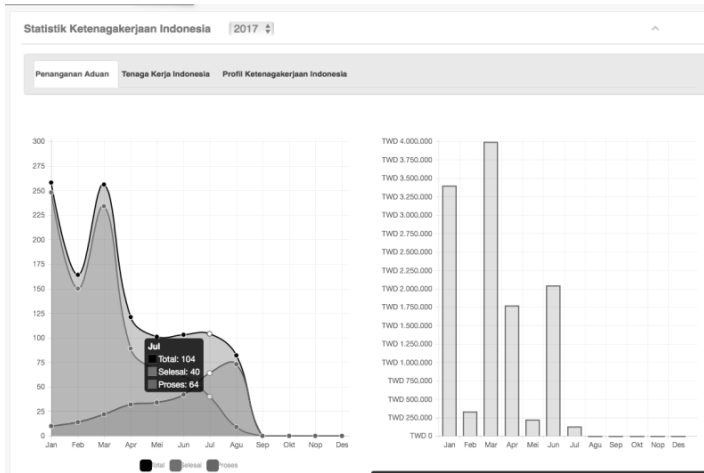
Statistik Ketenagakerjaan Indonesia 2017

Penanganan Aduan Tenaga Kerja Indonesia Profil Ketenagakerjaan Indonesia

300
275
250
225
200
175
150
125
100
75
50
25
0

Jul
Total: 104
Selesai: 40
Proses: 64

Jan Feb Mar Apr Mei Jun Jul Agu Sep Okt Nop Des

Total Selesai Proses

TWD 4.000.000
TWD 3.750.000
TWD 3.500.000
TWD 3.250.000
TWD 3.000.000
TWD 2.750.000
TWD 2.500.000
TWD 2.250.000
TWD 2.000.000
TWD 1.750.000
TWD 1.500.000
TWD 1.250.000
TWD 1.000.000
TWD 750.000
TWD 500.000
TWD 250.000
TWD 0

Jan Feb Mar Apr Mei Jun Jul Agu Sep Okt Nop Des